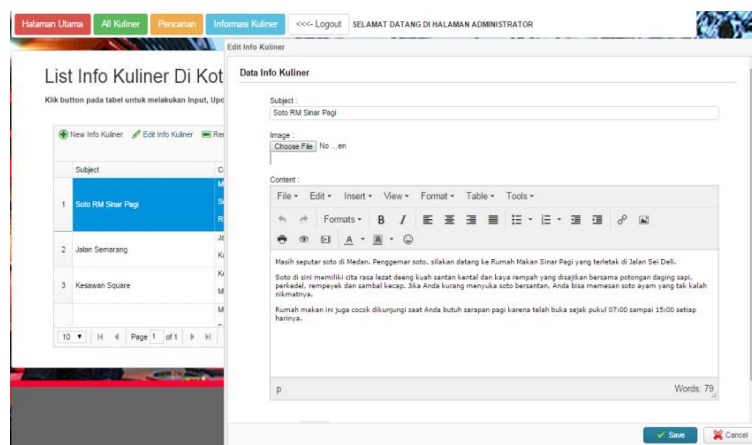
Halaman Utama | All Kuliner | Pencarian | Informasi Kuliner | <<<- Logout | SELAMAT DATANG DI HALAMAN ADMINISTRATOR

List Info Kuliner Di Kot

Klik button pada tabel untuk melakukan Input, Upd

New Info Kuliner | Edit Info Kuliner | Re

| | Subject | C |
|---|---|---|
| 1 | Soto RM Sinar Pagi | M S R |
| 2 | Jalan Semarang | Jl K |
| 3 | Kesawan Square | K M |
| | | M |

10 ▼ | Page 1 of 1

Edit Info Kuliner

Data Info Kuliner

Subject :
Soto RM Sinar Pagi

Image :
Choose File No ...en

Content :
File ▾ Edit ▾ Insert ▾ View ▾ Format ▾ Table ▾ Tools ▾

Formats ▾ B I

A ▾ A ▾

Masih seputar soto di Medan. Penggemar soto, silakan datang ke Rumah Makan Sinar Pagi yang terletak di Jalan Sei Deli.

Soto di sini memiliki cita rasa lezat deeng kuah santan kental dan kaya rempah yang disajikan bersama potongan daging sapi, perkedel, rempeyek dan sambal kecap. Jika Anda kurang menyuka soto bersantan, Anda bisa memesan soto ayam yang tak kalah nikmatnya.

Rumah makan ini juga cocok dikunjungi saat Anda butuh sarapan pagi karena telah buka sejak pukul 07:00 sampai 15:00 setiap harinya.

p | Words: 79

Save | Cancel